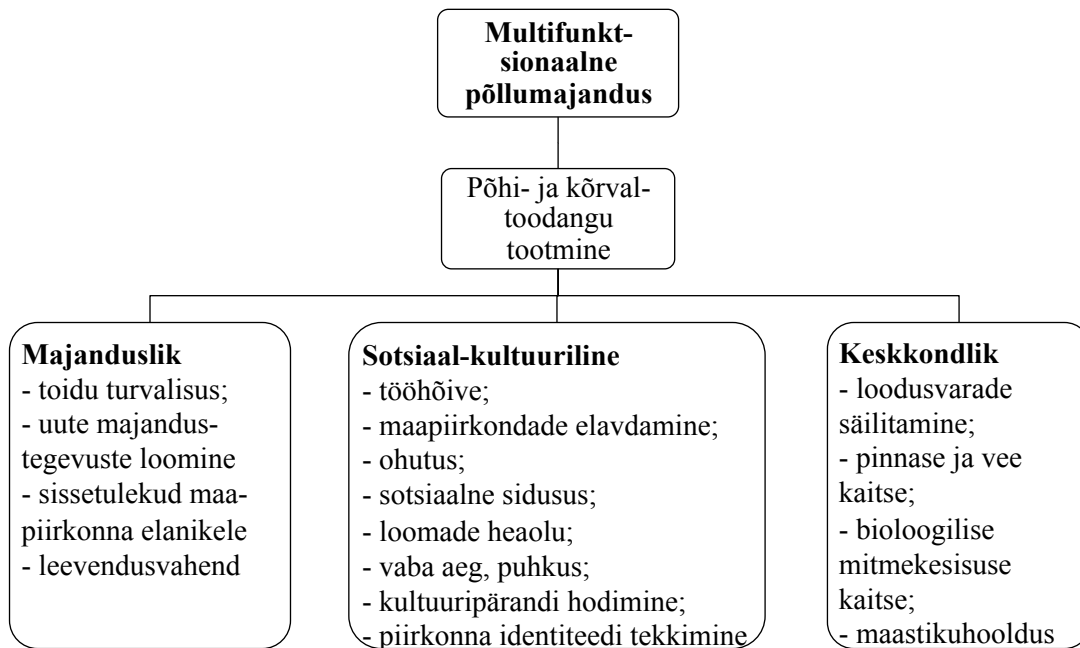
Multifunktsionaalne põllumajandus

Põhi- ja kõrvaltoodangu tootmine

Majanduslik
- toidu turvalisus;
- uute majandustegevuste loomine
- sissetulekud maapiirkonna elanikele
- leevendusvahend

Sotsiaal-kultuuriline
- tööhõive;
- maapiirkondade elavdamine;
- ohutus;
- sotsiaalne sidusus;
- loomade heaolu;
- vaba aeg, puhkus;
- kultuuripärandi hodimine;
- piirkonna identiteedi tekkimine

Keskkondlik
- loodusvarade säilitamine;
- pinnase ja vee kaitse;
- bioloogilise mitmekesisuse kaitse;
- maastikuhooldus